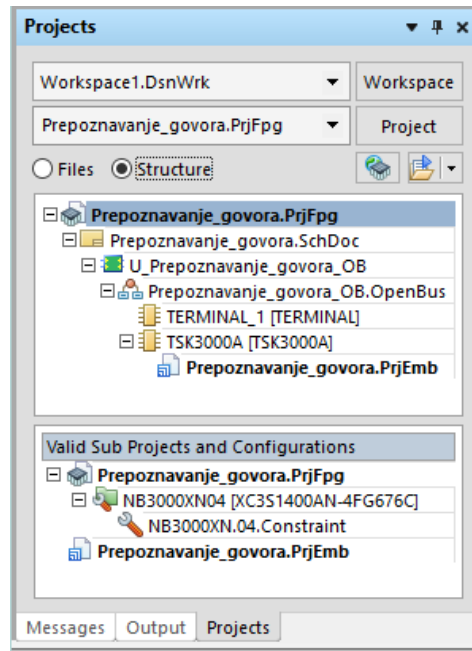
Projects

Workspace1.DsnWrk

Workspace

Prepoznavanje_govora.PrjFpg

Project

Files

Structure

Prepoznavanje_govora.PrjFpg
Prepoznavanje_govora.SchDoc
U_Prepoznavanje_govora_OB
Prepoznavanje_govora_OB.OpenBus
TERMINAL_1 [TERMINAL]
TSK3000A [TSK3000A]
Prepoznavanje_govora.PrjEmb

Valid Sub Projects and Configurations
Prepoznavanje_govora.PrjFpg
NB3000XN04 [XC3S1400AN-4FG676C]
NB3000XN.04.Constraint
Prepoznavanje_govora.PrjEmb

Messages | Output | Projects